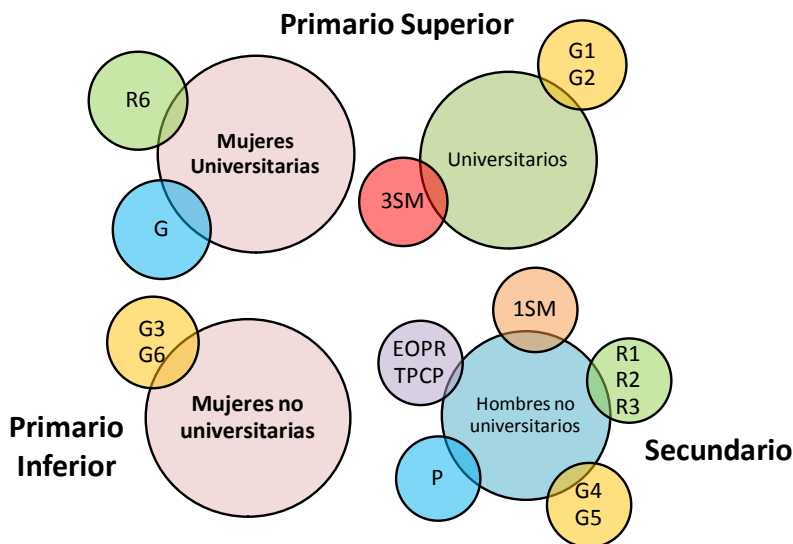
Primario Superior

R6

Mujeres Universitarias

G

G1
G2

Universitarios

3SM

G3
G6

Mujeres no universitarias

Primario Inferior

1SM

EOPR
TPCP

R1
R2
R3

Hombres no universitarios

P

G4
G5

Secundario